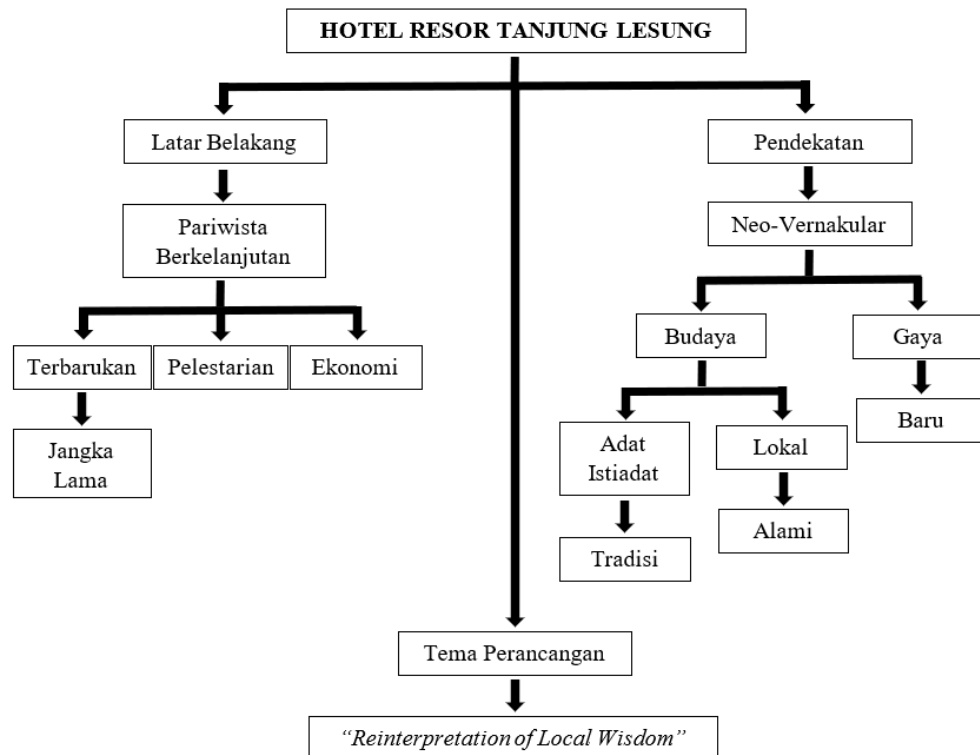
HOTEL RESOR TANJUNG LESUNG

Latar Belakang

Pariwista Berkelanjutan

Terbarukan

Pelestarian

Ekonomi

Jangka Lama

Pendekatan

Neo-Vernakular

Budaya

Gaya

Adat Istiadat

Lokal

Baru

Tradisi

Alami

Tema Perancangan

"Reinterpretation of Local Wisdom"